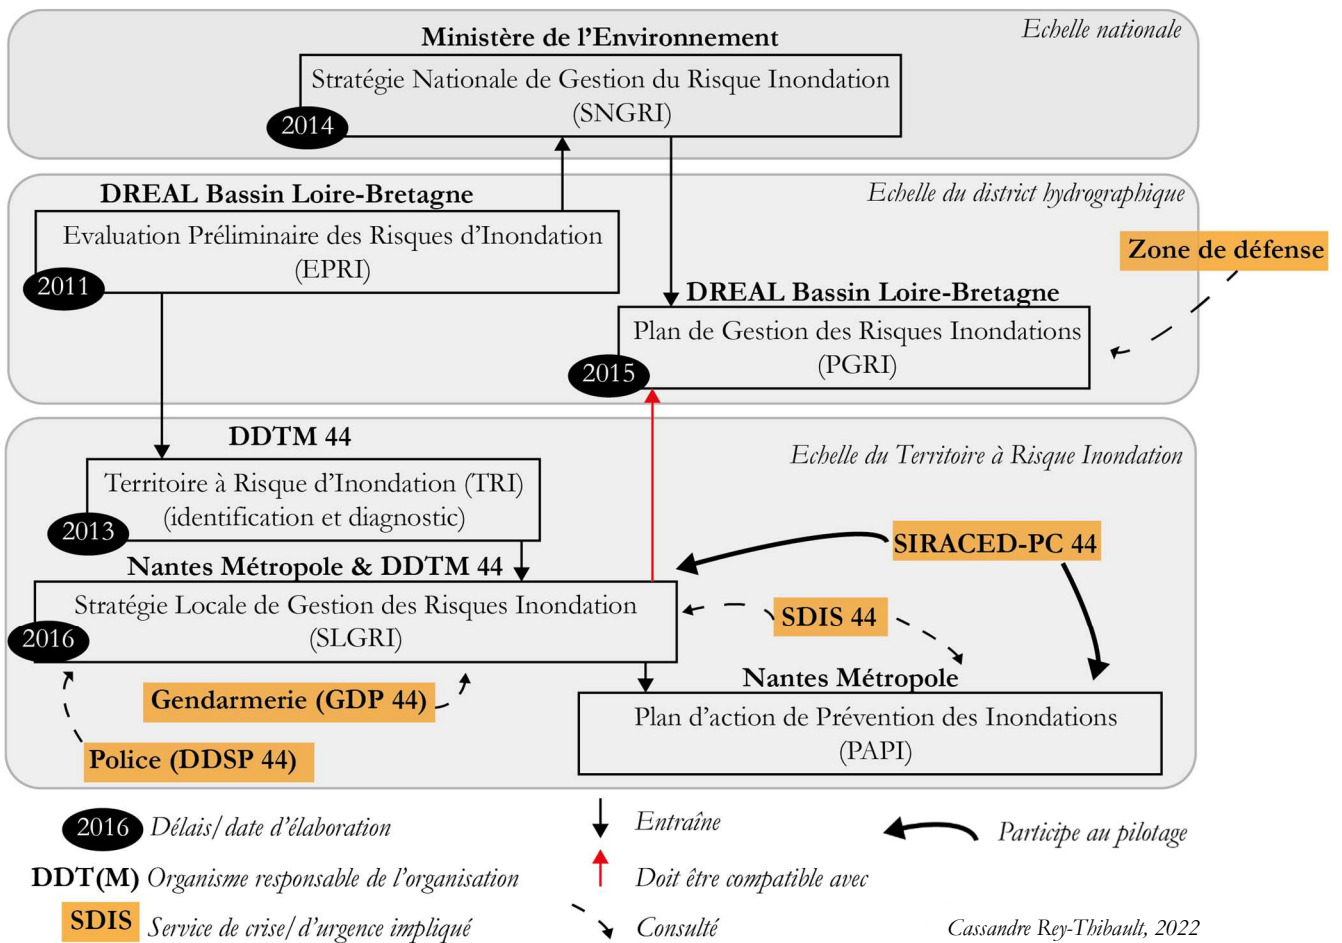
Echelle nationale

Ministère de l'Environnement

Stratégie Nationale de Gestion du Risque Inondation (SNGRI)

2014

Echelle du district hydrographique

DREAL Bassin Loire-Bretagne

Evaluation Préliminaire des Risques d'Inondation (EPRI)

2011

Zone de défense

DREAL Bassin Loire-Bretagne

Plan de Gestion des Risques Inondations (PGRI)

2015

Echelle du Territoire à Risque Inondation

DDTM 44

Territoire à Risque d'Inondation (TRI) (identification et diagnostic)

2013

SIRACED-PC 44

Nantes Métropole & DDTM 44

Stratégie Locale de Gestion des Risques Inondation (SLGRI)

2016

SDIS 44

Nantes Métropole

Gendarmerie (GDP 44)

Plan d'action de Prévention des Inondations (PAPI)

Police (DDSP 44)

2016 Délais/date d'élaboration

DDT(M) Organisme responsable de l'organisation

SDIS Service de crise/d'urgence impliqué

Entraîne

Doit être compatible avec

Consulté

Participe au pilotage

Cassandre Rey-Thibault, 2022